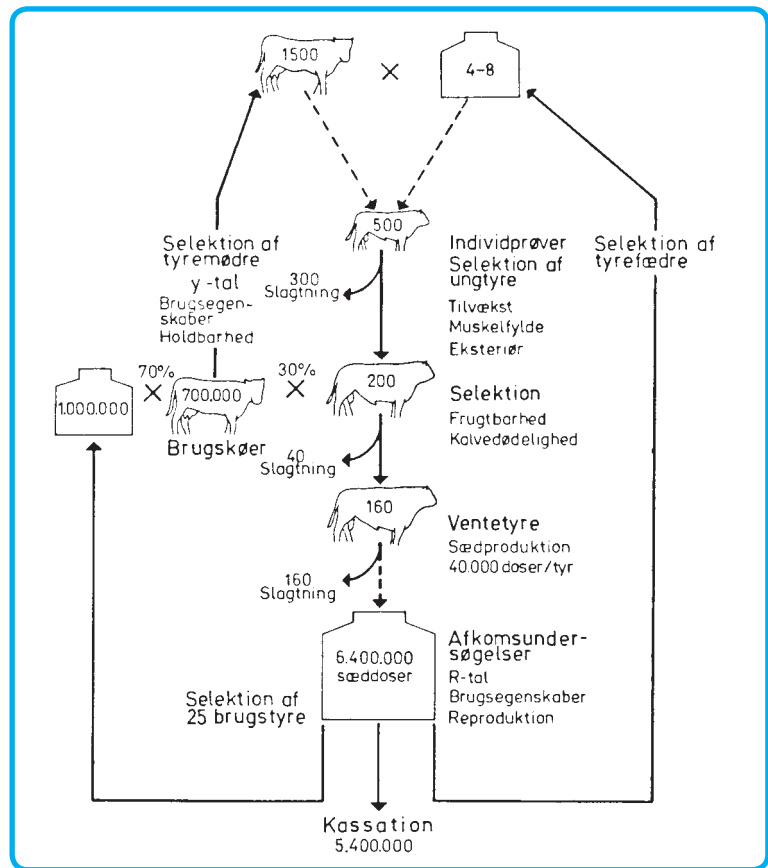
1500

×

4-8

500

Selektion af tyremødre
y-tal
Brugsegenskaber
Holdbarhed

300
Slagtning

Individprøver
Selektion af ungtyre
Tilvækst
Muskelfylde
Eksteriør

Selektion af tyrefædre

1.000.000

70%

×

700.000

×

30%

200

Brugskøer

Selektion
Frugtbarhed
Kalvedødelighed

40
Slagtning

160

Ventetyre
Sædproduktion
40.000 doser/tyr

160
Slagtning

6.400.000
sæddoser

Afkomsundersøgelser
R-tal
Brugsegenskaber
Reproduktion

Selektion af 25 brugstyre

Kassation
5.400.000